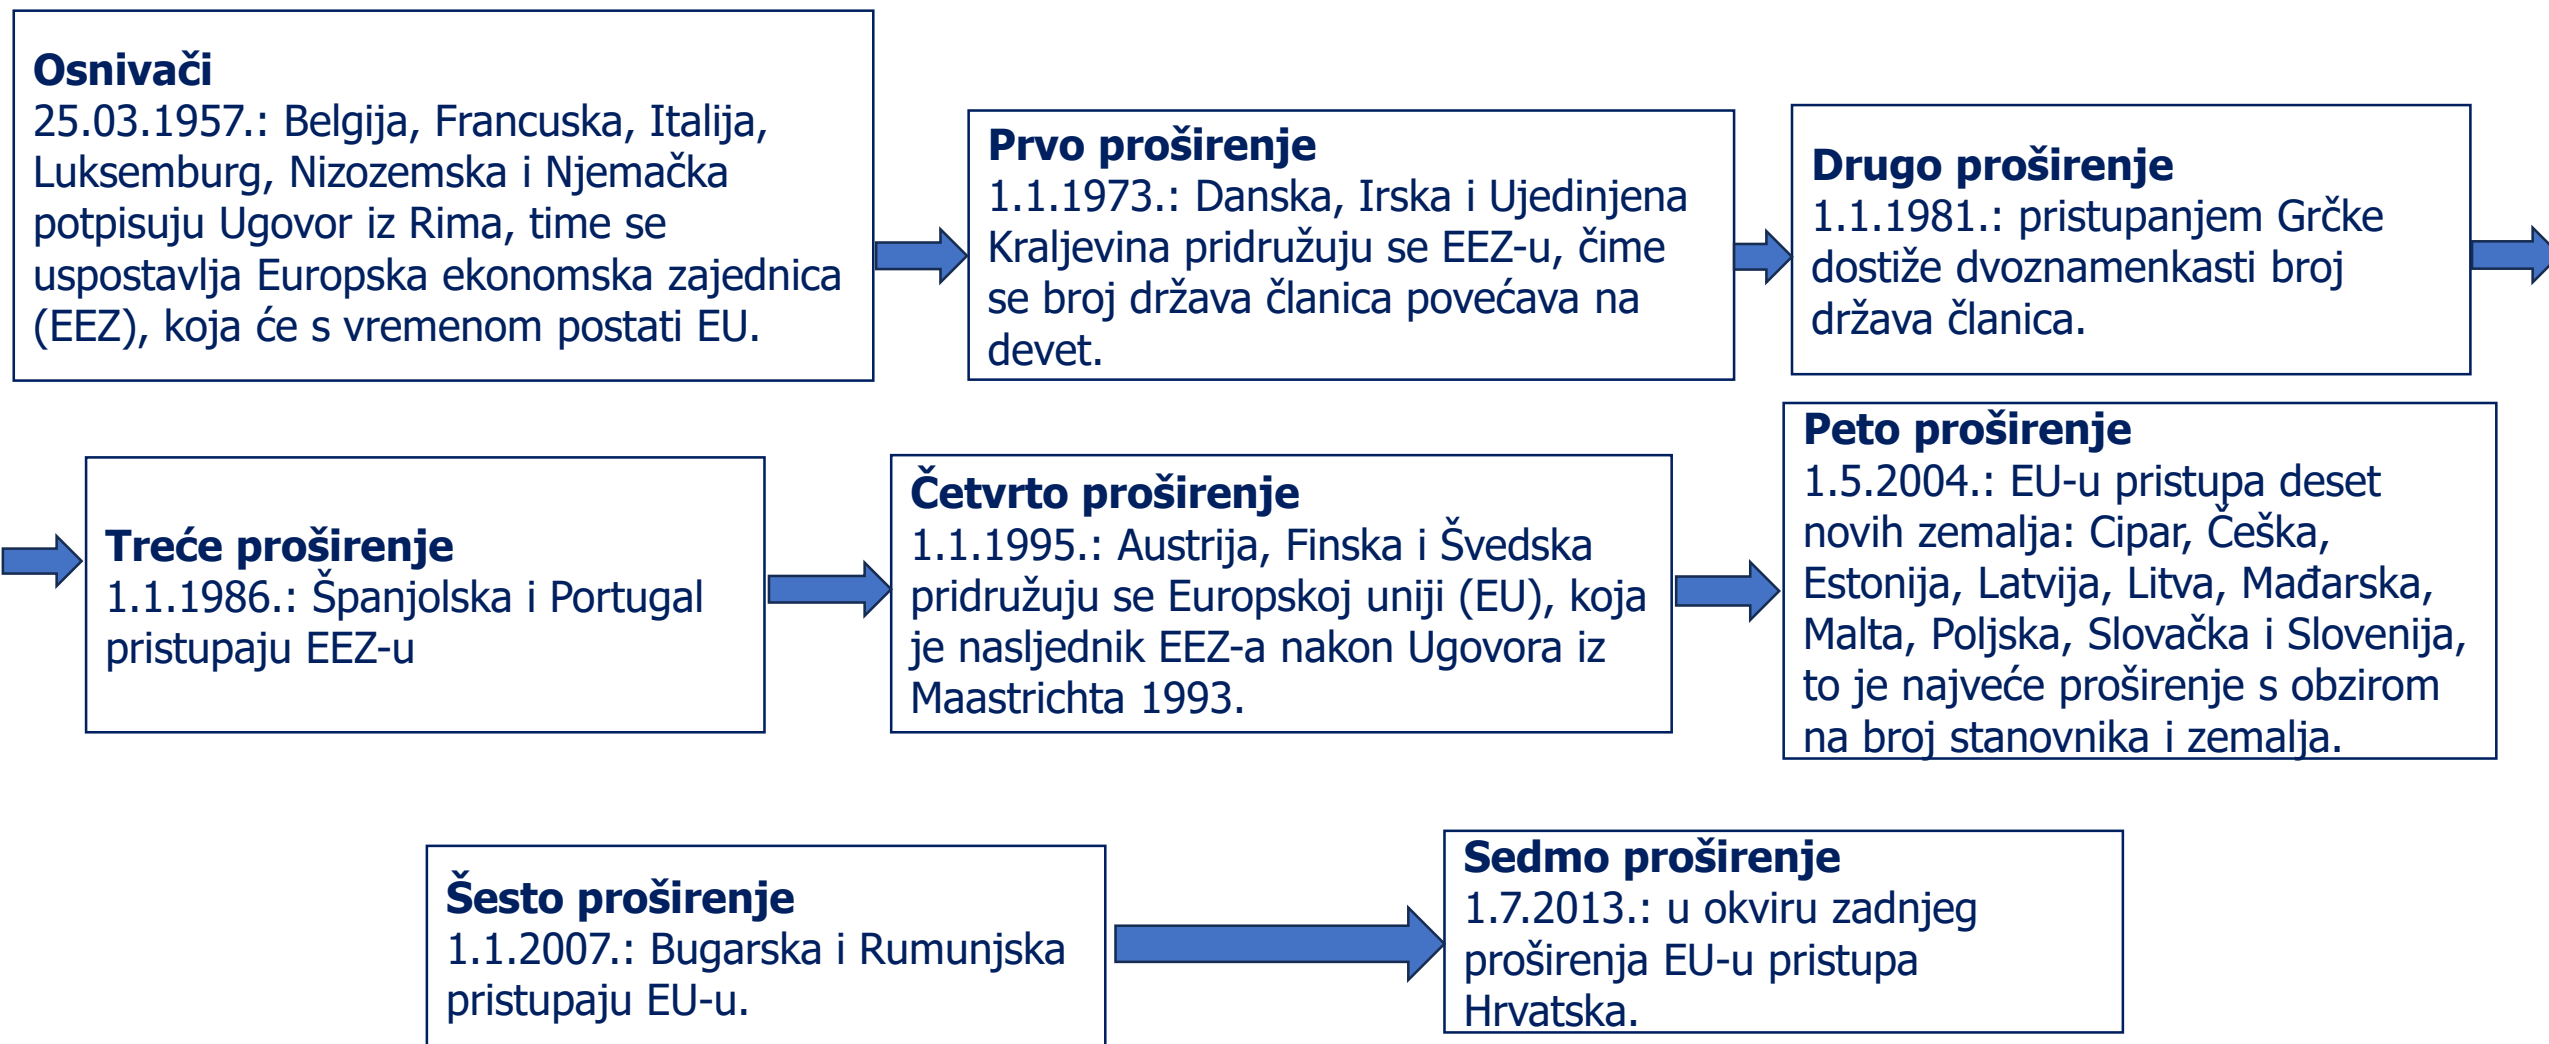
**Osnivači**
25.03.1957.: Belgija, Francuska, Italija, Luksemburg, Nizozemska i Njemačka potpisuju Ugovor iz Rima, time se uspostavlja Europska ekonomska zajednica (EEZ), koja će s vremenom postati EU.

**Prvo proširenje**
1.1.1973.: Danska, Irska i Ujedinjena Kraljevina pridružuju se EEZ-u, čime se broj država članica povećava na devet.

**Drugo proširenje**
1.1.1981.: pristupanjem Grčke dostiže dvoznamenkasti broj država članica.

**Treće proširenje**
1.1.1986.: Španjolska i Portugal pristupaju EEZ-u

**Četvrto proširenje**
1.1.1995.: Austrija, Finska i Švedska pridružuju se Europskoj uniji (EU), koja je nasljednik EEZ-a nakon Ugovora iz Maastrichta 1993.

**Peto proširenje**
1.5.2004.: EU-u pristupa deset novih zemalja: Cipar, Češka, Estonija, Latvija, Litva, Mađarska, Malta, Poljska, Slovačka i Slovenija, to je najveće proširenje s obzirom na broj stanovnika i zemalja.

**Šesto proširenje**
1.1.2007.: Bugarska i Rumunjska pristupaju EU-u.

**Sedmo proširenje**
1.7.2013.: u okviru zadnjeg proširenja EU-u pristupa Hrvatska.